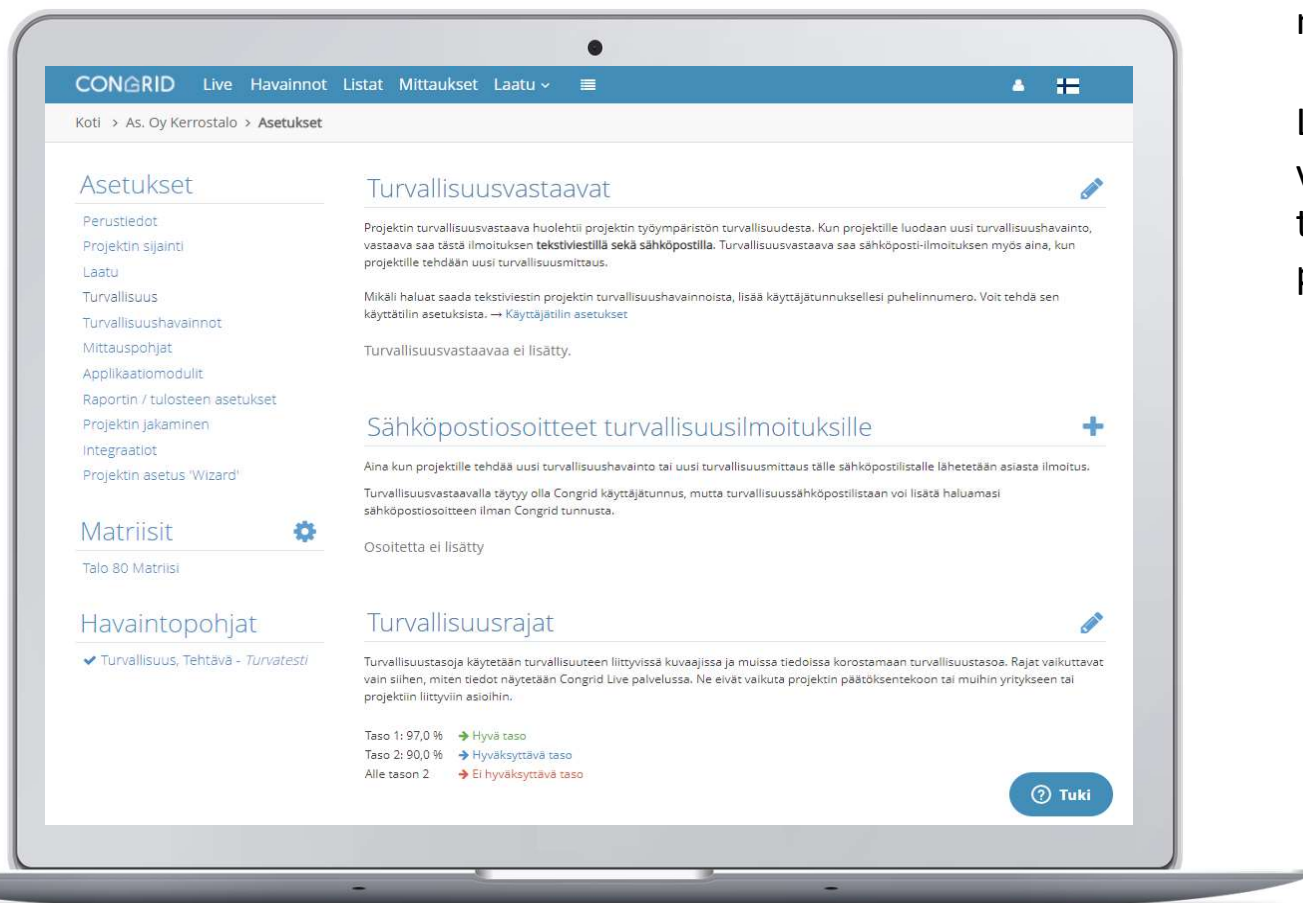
CONGRID Live Havainnot Listat Mittaukset Laatu

Koti > As. Oy Kerrostalo > Asetukset

Asetukset

Perustiedot
Projektin sijainti
Laatu
Turvallisuus
Turvallisuushavainnot
Mittauspohjat
Applikaatiomodulit
Raportin / tulosteen asetukset
Projektin jakaminen
Integraatiot
Projektin asetus 'Wizard'

Matriisit

Talo 80 Matriisi

Havaintopohjat

✔ Turvallisuus, Tehtävä - Turvatesti

Turvallisuusvastaavat

Projektin turvallisuusvastaava huolehtii projektin työympäristön turvallisuudesta. Kun projektille luodaan uusi turvallisuushavainto, vastaava saa tästä ilmoituksen tekstiviestillä sekä sähköpostilla. Turvallisuusvastaava saa sähköposti-ilmoituksen myös aina, kun projektille tehdään uusi turvallisuusmittaus.

Mikäli haluat saada tekstiviestin projektin turvallisuushavainnoista, lisää käyttäjätunnuksellesi puhelinnumero. Voit tehdä sen käyttätilin asetuksista. → Käyttäjätilin asetukset

Turvallisuusvastaavaa ei lisätty.

Sähköpostiosoitteet turvallisuusilmoituksille

Aina kun projektille tehdää uusi turvallisuushavainto tai uusi turvallisuusmittaus tälle sähköpostilistalle lähetetään asiasta ilmoitus.

Turvallisuusvastaavalla täytyy olla Congrid käyttäjätunnus, mutta turvallisuussähköpostilistaan voi lisätä haluamasi sähköpostiosoitteen ilman Congrid tunnusta.

Osoitetta ei lisätty

Turvallisuusrajat

Turvallisuustasoja käytetään turvallisuuteen liittyvissä kuvaajissa ja muissa tiedoissa korostamaan turvallisuustasoa. Rajat vaikuttavat vain siihen, miten tiedot näytetään Congrid Live palvelussa. Ne eivät vaikuta projektin päätöksentekoon tai muihin yritykseen tai projektiin liittyviin asioihin.

Taso 1: 97,0 % → Hyvä taso
Taso 2: 90,0 % → Hyväksyttävä taso
Alle tason 2 → Ei hyväksyttävä taso

Tuki